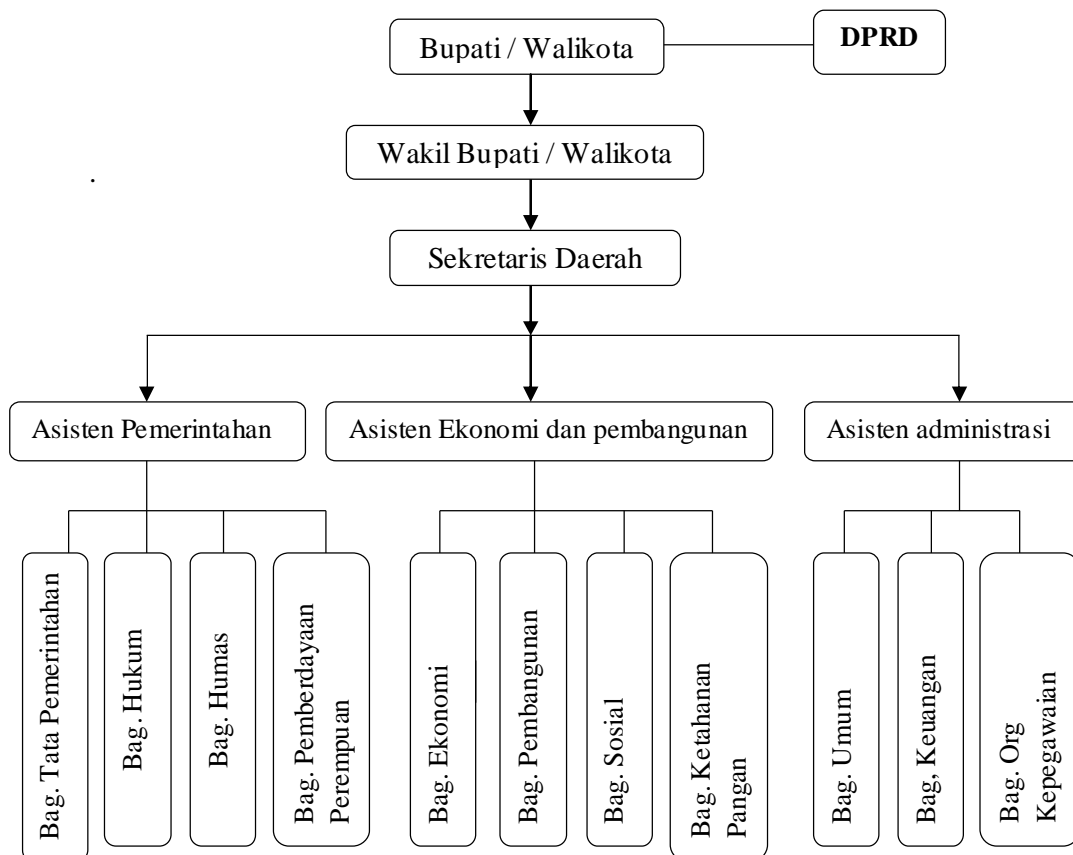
Bupati / Walikota

DPRD

Wakil Bupati / Walikota

Sekretaris Daerah

Asisten Pemerintahan

Asisten Ekonomi dan pembangunan

Asisten administrasi

Bag. Tata Pemerintahan

Bag. Hukum

Bag. Humas

Bag. Pemberdayaan Perempuan

Bag. Ekonomi

Bag. Pembangunan

Bag. Sosial

Bag. Ketahanan Pangan

Bag. Umum

Bag, Keuangan

Bag. Org Kepegawaian